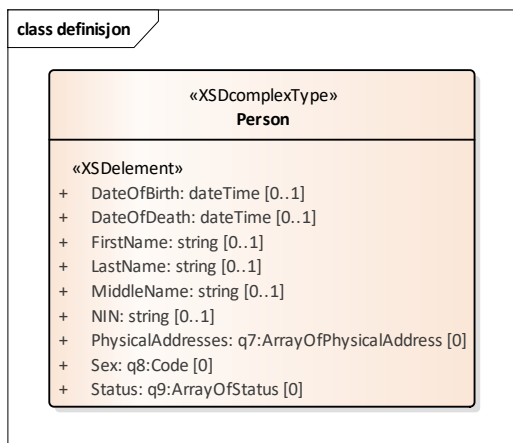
class definisjon

«XSDcomplexType»
Person

«XSDelement»
+ DateOfBirth: dateTime [0..1]
+ DateOfDeath: dateTime [0..1]
+ FirstName: string [0..1]
+ LastName: string [0..1]
+ MiddleName: string [0..1]
+ NIN: string [0..1]
+ PhysicalAddresses: q7:ArrayOfPhysicalAddress [0]
+ Sex: q8:Code [0]
+ Status: q9:ArrayOfStatus [0]